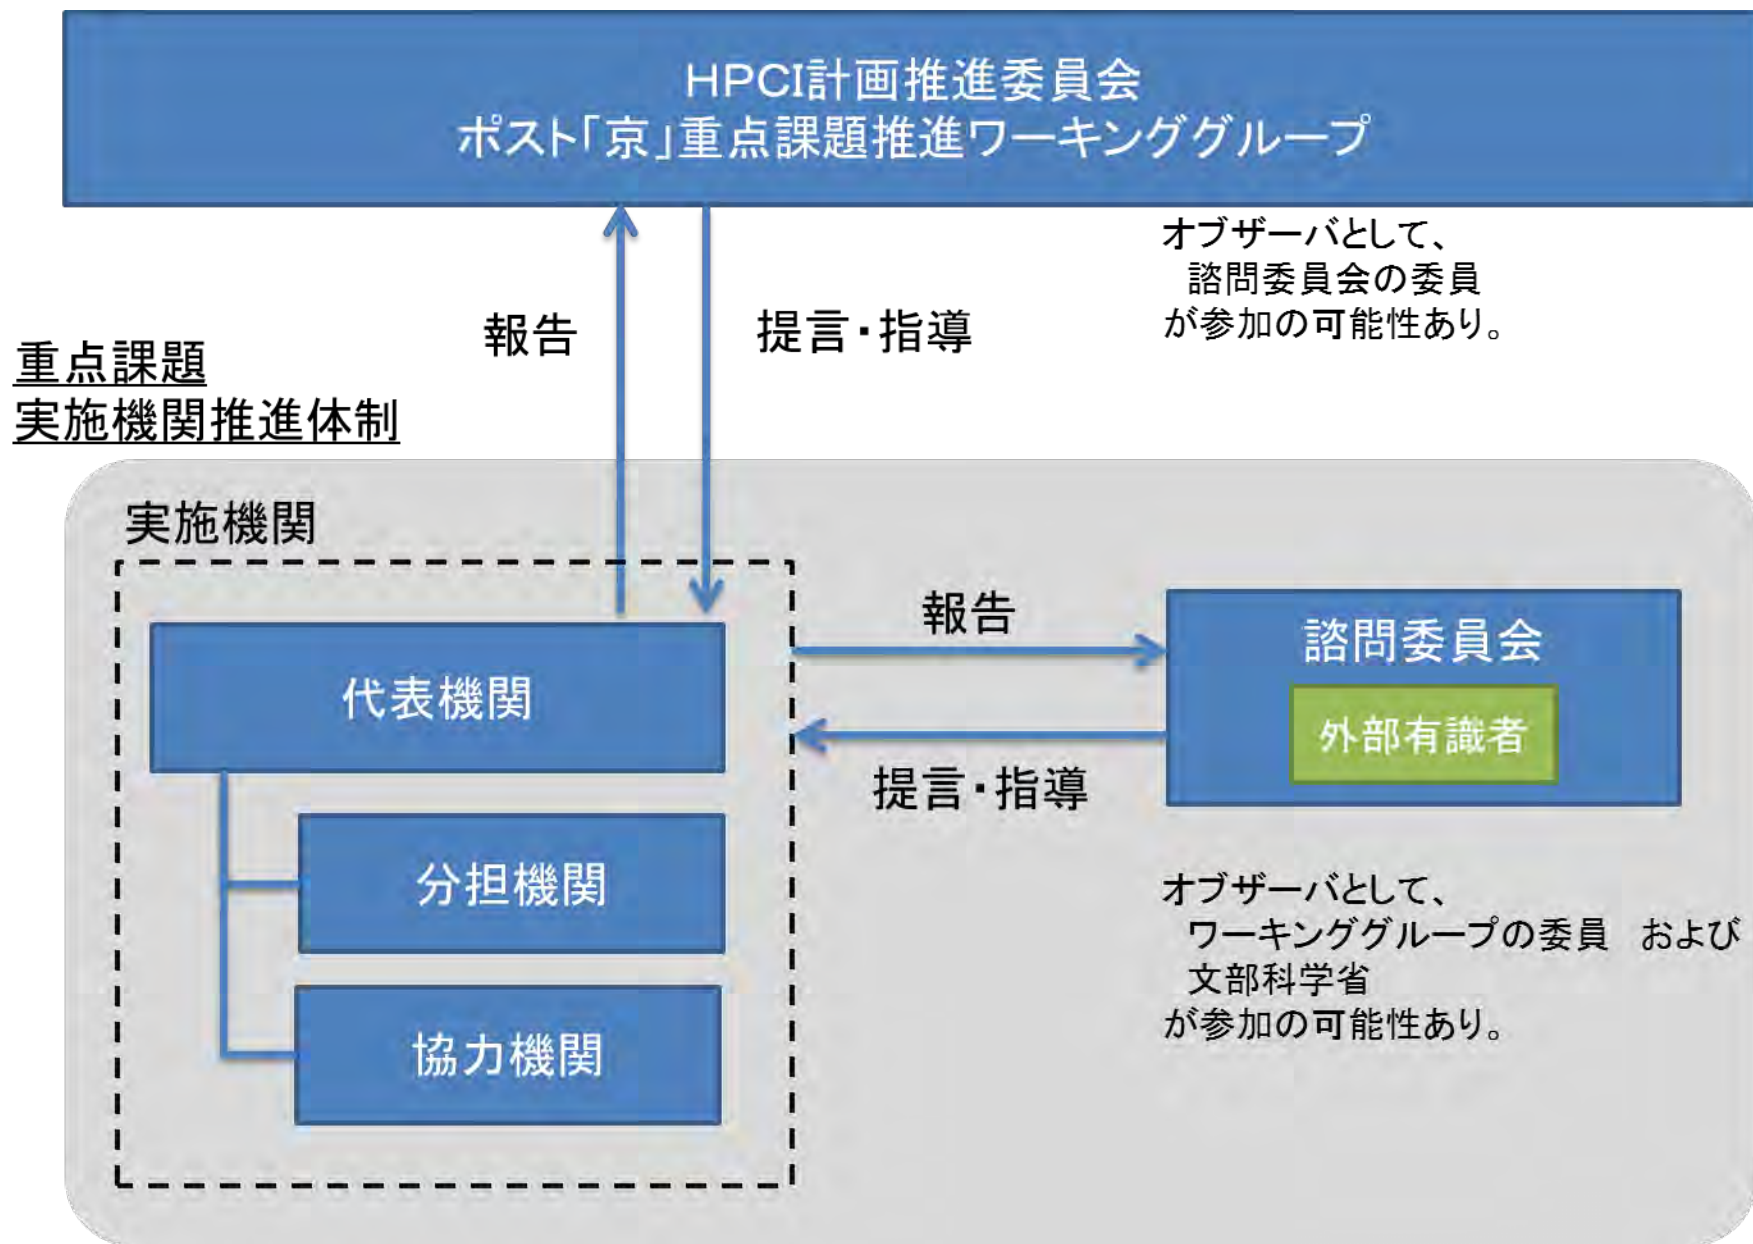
HPCI計画推進委員会
ポスト「京」重点課題推進ワーキンググループ

オブザーバとして、
諮問委員会の委員
が参加の可能性あり。

重点課題
実施機関推進体制

報告

提言・指導

実施機関

代表機関

分担機関

協力機関

報告

提言・指導

諮問委員会

外部有識者

オブザーバとして、
ワーキンググループの委員　および
文部科学省
が参加の可能性あり。